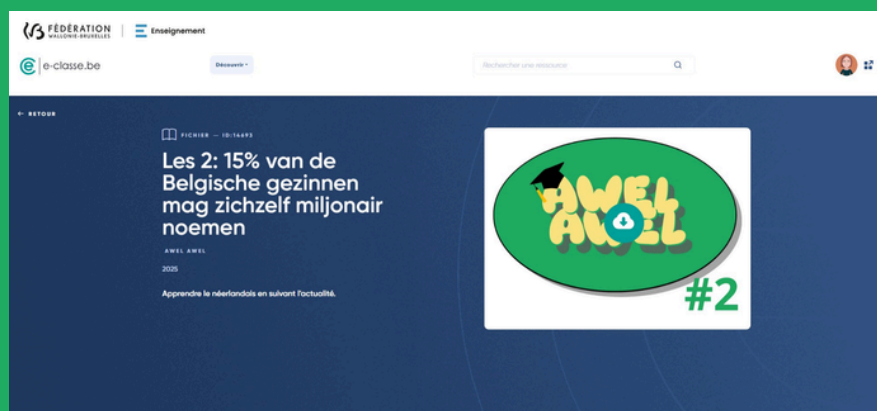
FÉDÉRATION WALLONIE-BRUXELLES | Enseignement

e-classe.be

Découvrir

Rechercher une ressource

← RETOUR

FICHIER — ID:14693

Les 2: 15% van de Belgische gezinnen mag zichzelf miljonair noemen

AWEL AWEL

2025

Apprendre le néerlandais en suivant l'actualité.

AWEL AWEL

#2